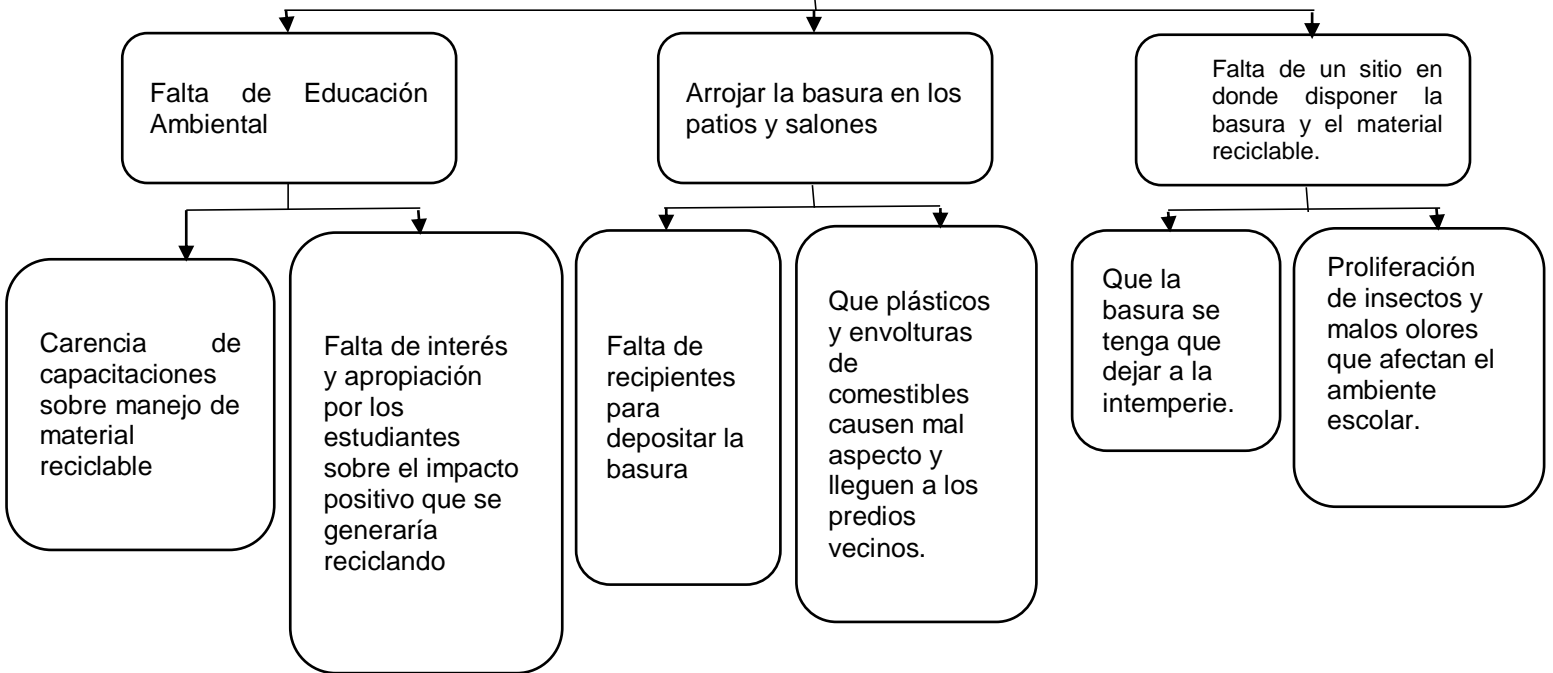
Falta de Educación Ambiental

Arrojar la basura en los patios y salones

Falta de un sitio en donde disponer la basura y el material reciclable.

Carencia de capacitaciones sobre manejo de material reciclable

Falta de interés y apropiación por los estudiantes sobre el impacto positivo que se generaría reciclando

Falta de recipientes para depositar la basura

Que plásticos y envolturas de comestibles causen mal aspecto y lleguen a los predios vecinos.

Que la basura se tenga que dejar a la intemperie.

Proliferación de insectos y malos olores que afectan el ambiente escolar.